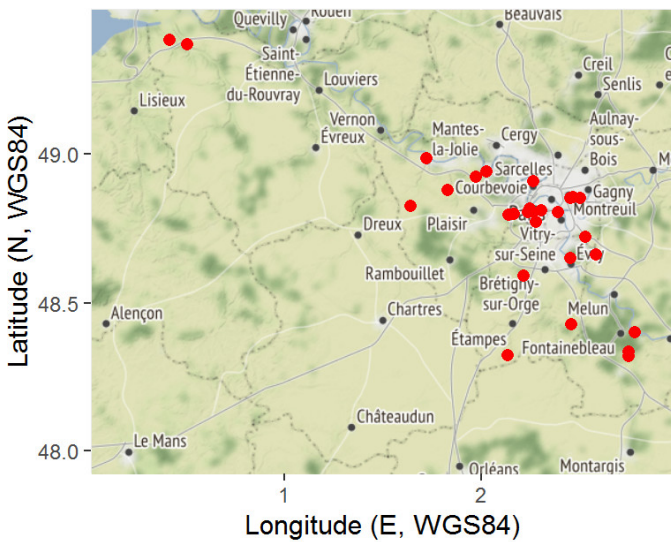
Quevilly
Rouen
Beauvais
Saint-Étienne-du-Rouvray
Creil
Senlis
Lisieux
Louviers
Vernon
Évreux
Mantes-la-Jolie
Cergy
Aulnay-sous-Bois
Sarcelles
Courbevoie
Gagny
Montreuil
Dreux
Plaisir
Vitry-sur-Seine
Évry
Rambouillet
Brétigny-sur-Orge
Alençon
Chartres
Melun
Étampes
Fontainebleau
Châteaudun
Le Mans
Orléans
Montargis
49.0
48.5
48.0
1
2
Latitude (N, WGS84)
Longitude (E, WGS84)